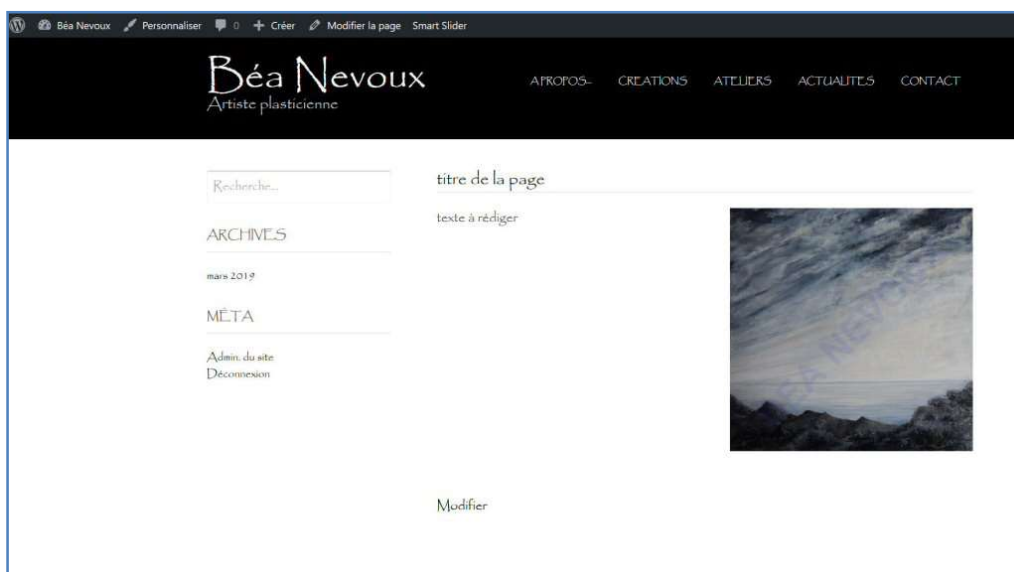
Béa Nevoux Personnaliser 0 Créer Modifier la page Smart Slider

Béa Nevoux
Artiste plasticienne

APROPOS- CREATIONS ATELIERS ACTUALITES CONTACT

Recherche...

ARCHIVES

mars 2019

MÉTA

Admin. du site
Déconnexion

titre de la page

texte à rédiger

BÉA NEVOUX

Modifier